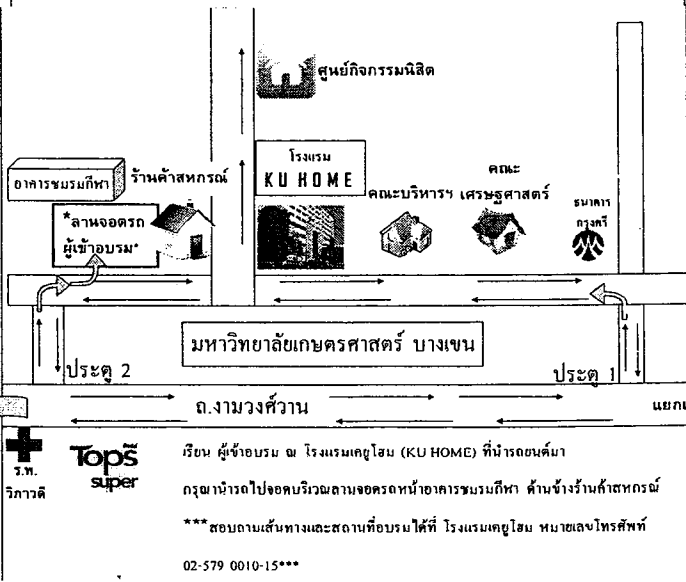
ศูนย์กิจกรรมนิสิต

อาคารชมรมกีฬา

ร้านค้าสหกรณ์

โรงแรม
KU HOME

คณะ

คณะบริหารฯ เศรษฐศาสตร์

ธนาคาร
กรุงศรี

*ลานจอดรถ
ผู้เข้าอบรม*

มหาวิทยาลัยเกษตรศาสตร์ บางเขน

ประตู 2

ประตู 1

ถ.งามวงศ์วาน

แยก

ร.พ.
วิภาวดี

Tops
super

เรียน ผู้เข้าอบรม ณ โรงแรมเคยูโฮม (KU HOME) ที่นำรถยนต์มา

กรุณานำรถไปจอดบริเวณลานจอดรถหน้าอาคารชมรมกีฬา ด้านข้างร้านค้าสหกรณ์

***สอบถามเส้นทางและสถานที่อบรมได้ที่ โรงแรมเคยูโฮม หมายเลขโทรศัพท์

02-579 0010-15***